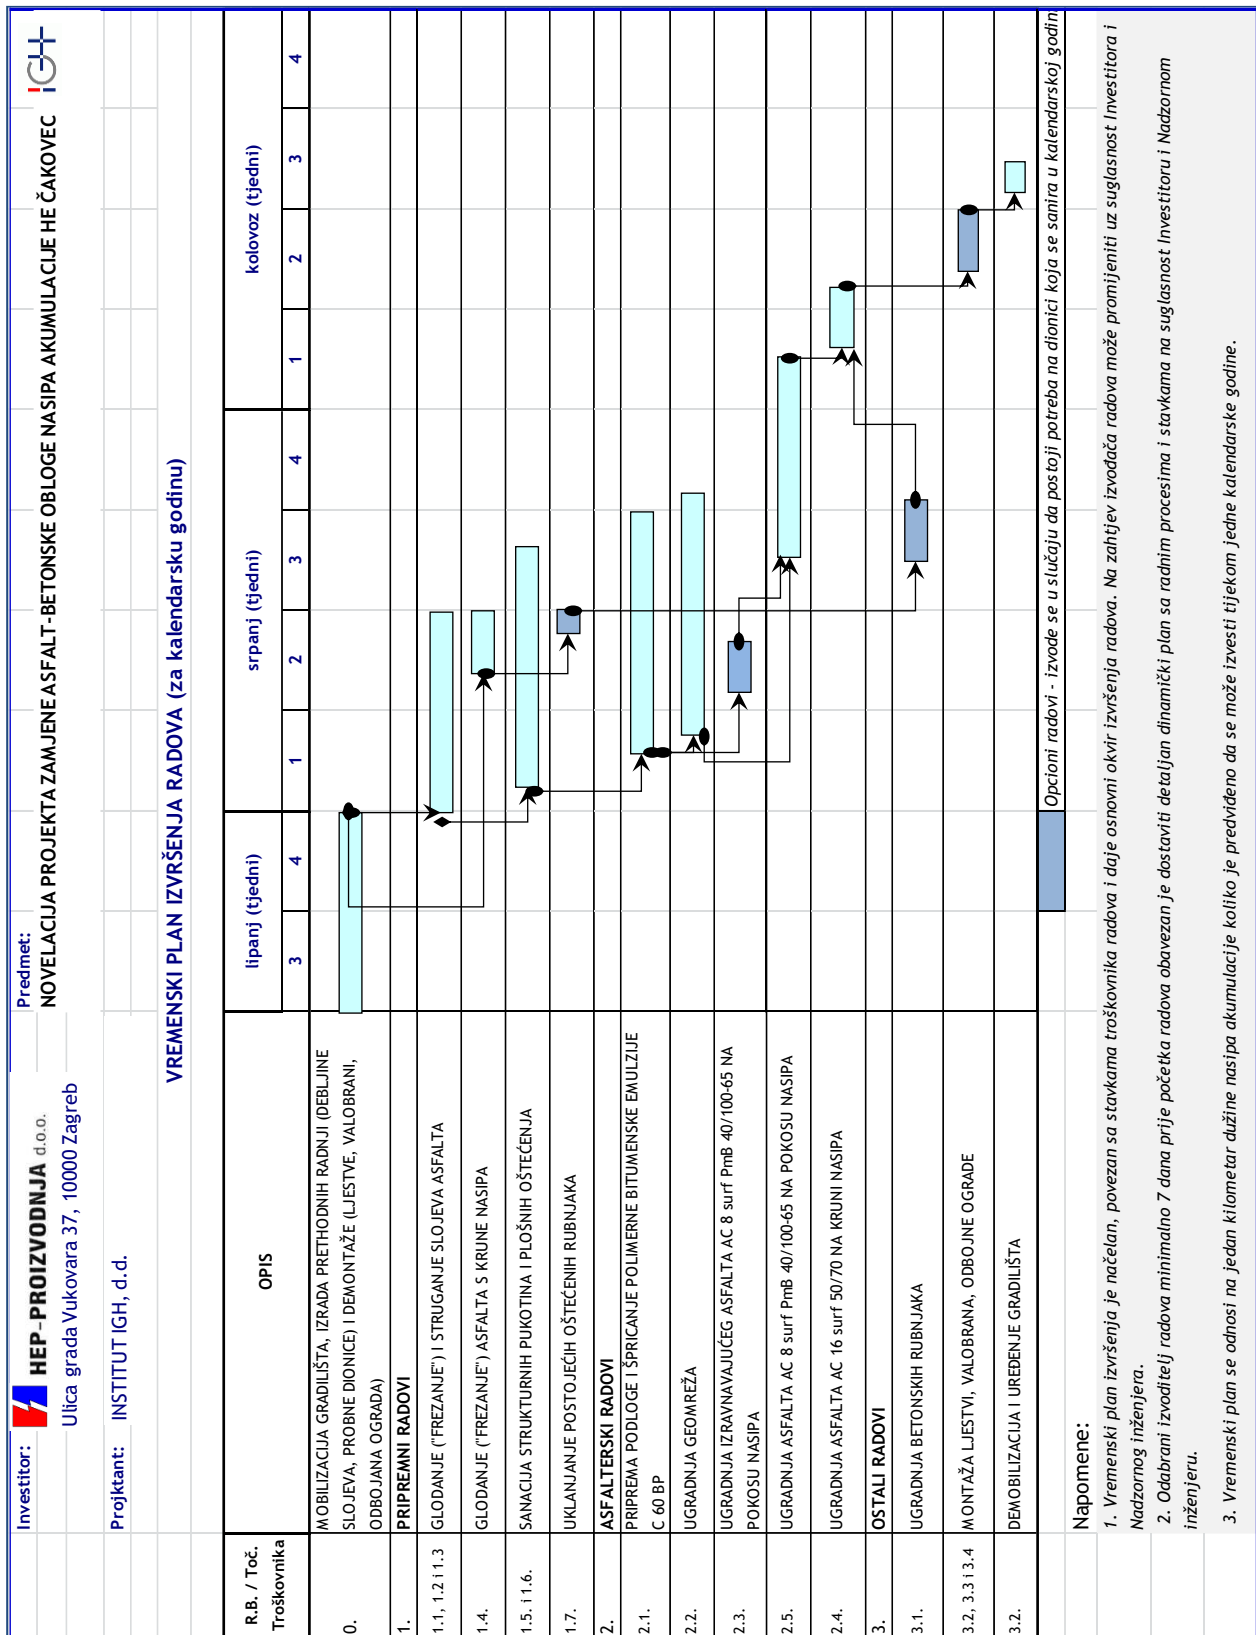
Investitor: HEP-PROIZVODNJA d.o.o.
Ulica grada Vukovara 37, 10000 Zagreb

Projektant: INSTITUT IGH, d.d.

Predmet:
NOVELACIJA PROJEKTA ZAMJENE ASFALT-BETONSKE OBLOGE NASIPA AKUMULACIJE HE ČAKOVEC

IGH

VREMENSKI PLAN IZVRŠENJA RADOVA (za kalendarsku godinu)

| R.B. / Toč. Troškovnika | OPIS | lipanj (tjedni) 3 | 4 | srpanj (tjedni) 1 | 2 | 3 | 4 | kolovoz (tjedni) 1 | 2 | 3 | 4 |
|---|---|---|---|---|---|---|---|---|---|---|---|
| 0. | MOBILIZACIJA GRADILIŠTA, IZRADA PRETHODNIH RADNJI (DEBLJINE SLOJEVA, PROBNE DIONICE) I DEMONTAŽE (LJESTVE, VALOBRANI, ODBOJANA OGRADA) | | | | | | | | | | |
| 1. | PRIPREMNI RADOVI | | | | | | | | | | |
| 1.1, 1.2 i 1.3 | GLODANJE ("FREZANJE") I STRUGANJE SLOJEVA ASFALTA | | | | | | | | | | |
| 1.4. | GLODANJE ("FREZANJE") ASFALTA S KRUNE NASIPA | | | | | | | | | | |
| 1.5. i 1.6. | SANACIJA STRUKTURNIH PUKOTINA I PLOŠNIH OŠTEĆENJA | | | | | | | | | | |
| 1.7. | UKLANJANJE POSTOJEĆIH OŠTEĆENIH RUBNJAKA | | | | | | | | | | |
| 2. | ASFALTERSKI RADOVI | | | | | | | | | | |
| 2.1. | PRIPREMA PODLOGE I ŠPRICANJE POLIMERNE BITUMENSKE EMULZIJE C 60 BP | | | | | | | | | | |
| 2.2. | UGRADNJA GEOMREŽA | | | | | | | | | | |
| 2.3. | UGRADNJA IZRAVNAVAJUĆEG ASFALTA AC 8 surf PmB 40/100-65 NA POKOSU NASIPA | | | | | | | | | | |
| 2.5. | UGRADNJA ASFALTA AC 8 surf PmB 40/100-65 NA POKOSU NASIPA | | | | | | | | | | |
| 2.4. | UGRADNJA ASFALTA AC 16 surf 50/70 NA KRUNI NASIPA | | | | | | | | | | |
| 3. | OSTALI RADOVI | | | | | | | | | | |
| 3.1. | UGRADNJA BETONSKIH RUBNJAKA | | | | | | | | | | |
| 3.2, 3.3 i 3.4 | MONTAŽA LJESTVI, VALOBRANA, ODBOJNE OGRADE | | | | | | | | | | |
| 3.2. | DEMOBILIZACIJA I UREĐENJE GRADILIŠTA | | | | | | | | | | |

Opcioni radovi - izvode se u slučaju da postoji potreba na dionici koja se sanira u kalendarskoj godin

Napomene:
1. Vremenski plan izvršenja je načelan, povezan sa stavkama troškovnika radova i daje osnovni okvir izvršenja radova. Na zahtjev izvodača radova može promijeniti uz suglasnost Investitora i Nadzornog inženjera.
2. Odabrani izvoditelj radova minimalno 7 dana prije početka radova obavezan je dostaviti detaljan dinamički plan sa radnim procesima i stavkama na suglasnost Investitoru i Nadzornom inženjeru.
3. Vremenski plan se odnosi na jedan kilometar dužine nasipa akumulacije koliko je predviđeno da se može izvesti tijekom jedne kalendarske godine.